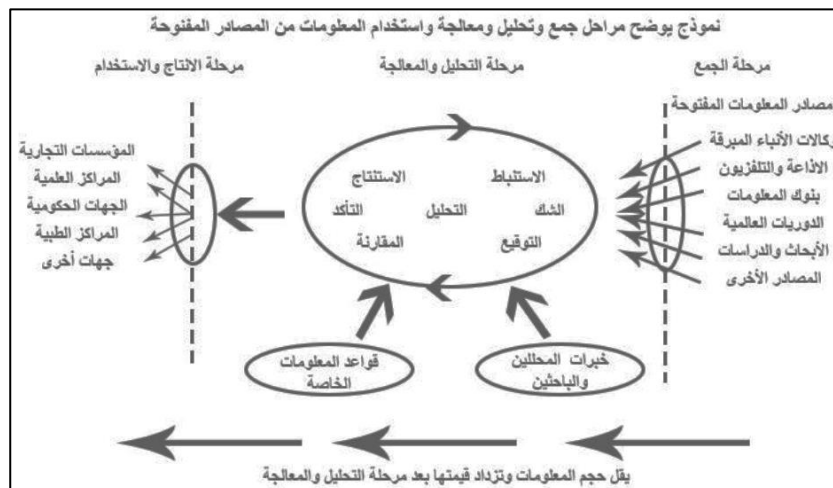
نموذج يوضح مراحل جمع وتحليل ومعالجة واستخدام المعلومات من المصادر المفتوحة

مرحلة الجمع

مرحلة التحليل والمعالجة

مرحلة الانتاج والاستخدام

مصادر المعلومات المفتوحة

وكالات الأنباء المبرقة

الاذاعة والتلفزيون

بنوك المعلومات

الدوريات العالمية

الأبحاث والدراسات

المصادر الأخرى

الاستنباط

الاستنتاج

الشك

التحليل

التأكد

التوقع

المقارنة

المؤسسات التجارية

المراكز العلمية

الجهات الحكومية

المراكز الطبية

جهات أخرى

قواعد المعلومات الخاصة

خبرات المحللين والباحثين

يقل حجم المعلومات وتزداد قيمتها بعد مرحلة التحليل والمعالجة